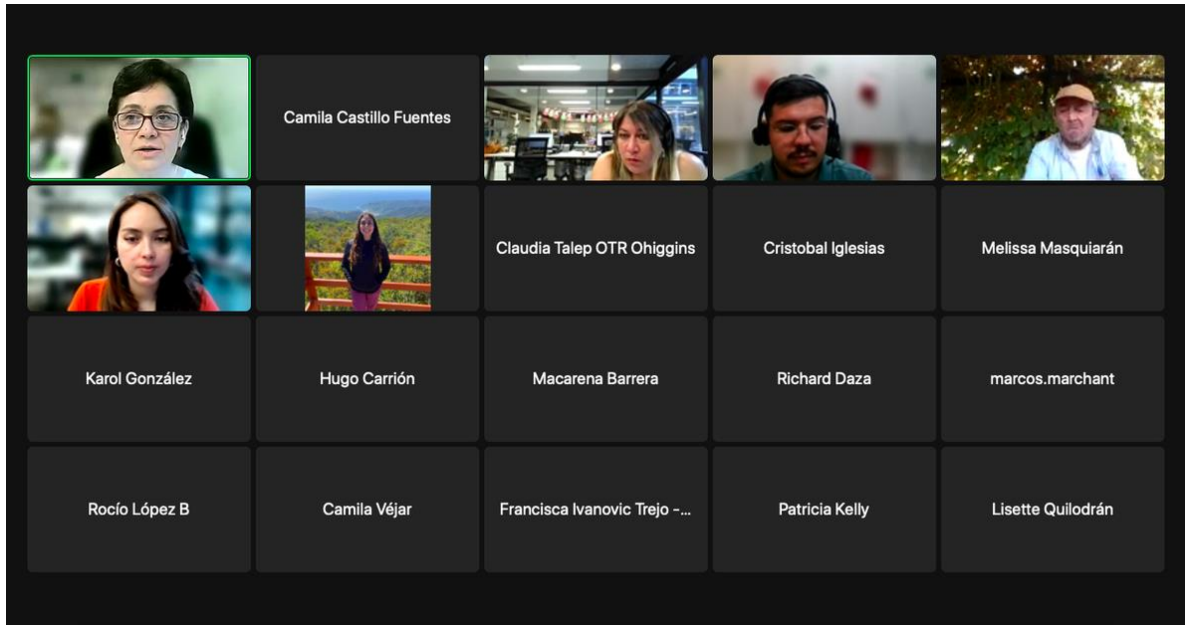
Camila Castillo Fuentes

Claudia Talep OTR Ohiggins

Cristobal Iglesias

Melissa Masquiarán

Karol González

Hugo Carrión

Macarena Barrera

Richard Daza

marcos.marchant

Rocío López B

Camila Véjar

Francisca Ivanovic Trejo -...

Patricia Kelly

Lisette Quilodrán